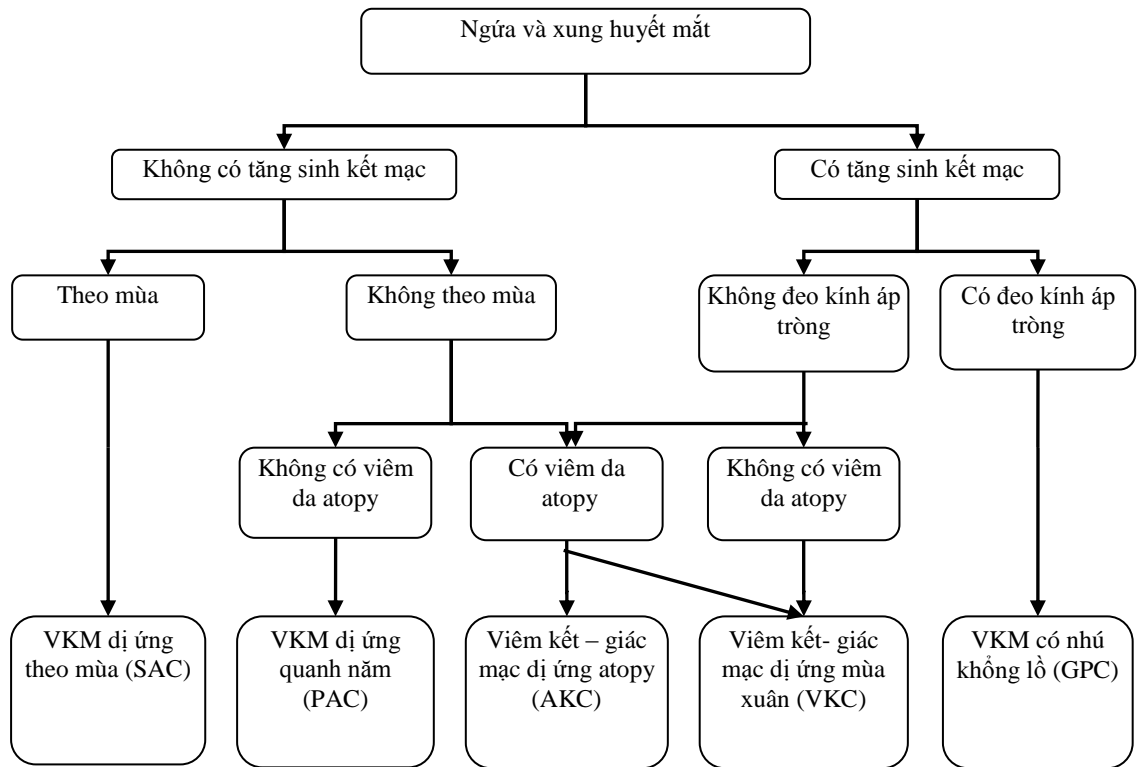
Ngứa và xung huyết mắt

Không có tăng sinh kết mạc

Có tăng sinh kết mạc

Theo mùa

Không theo mùa

Không đeo kính áp tròng

Có đeo kính áp tròng

Không có viêm da atopy

Có viêm da atopy

Không có viêm da atopy

VKM dị ứng theo mùa (SAC)

VKM dị ứng quanh năm (PAC)

Viêm kết – giác mạc dị ứng atopy (AKC)

Viêm kết- giác mạc dị ứng mùa xuân (VKC)

VKM có nhú khổng lồ (GPC)